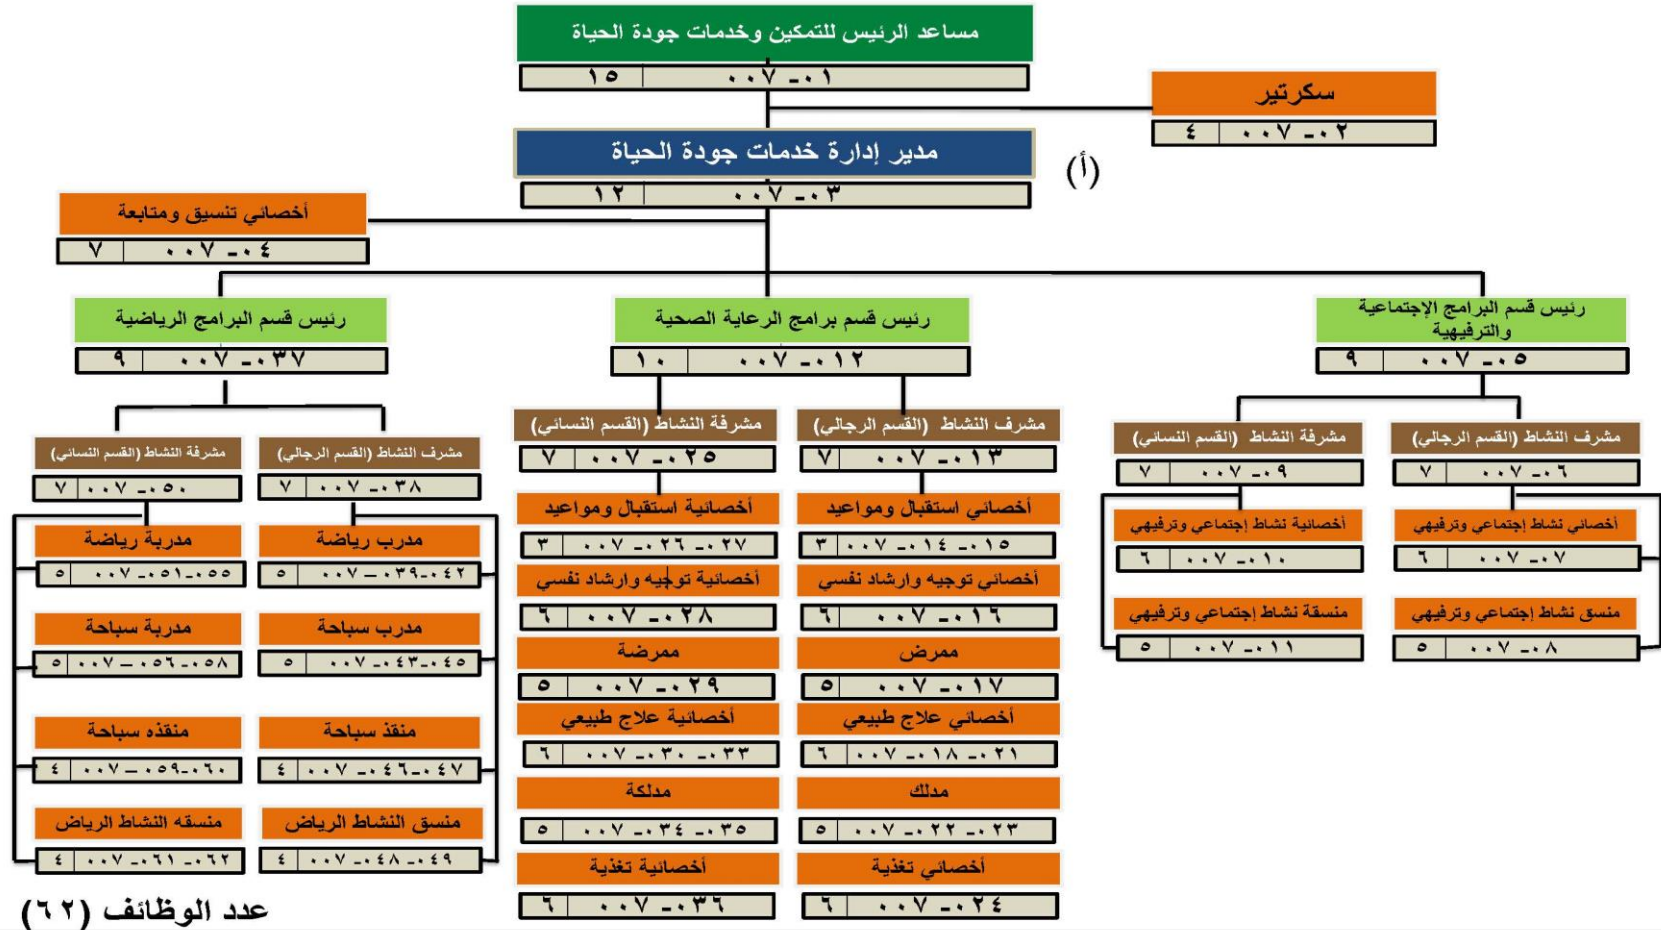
مساعد الرئيس للتمكين وخدمات جودة الحياة
١٥ | ٠٠٧ -٠١

سكرتير
٤ | ٠٠٧ -٠٢

مدير إدارة خدمات جودة الحياة
١٢ | ٠٠٧ -٠٣

(أ)

أخصائي تنسيق ومتابعة
٧ | ٠٠٧ -٠٤

رئيس قسم البرامج الرياضية
٩ | ٠٠٧ -٠٣٧

رئيس قسم برامج الرعاية الصحية
١٠ | ٠٠٧ -٠١٢

رئيس قسم البرامج الإجتماعية والترفيهية
٩ | ٠٠٧ -٠٥

مشرفة النشاط (القسم النسائى)
٧ | ٠٠٧ -٥٠

مشرف النشاط (القسم الرجالى)
٧ | ٠٠٧ -٣٨

مدربة رياضة
٥ | ٠٠٧ -٥١ -٥٥

مدرب رياضة
٥ | ٠٠٧ -٣٩ -٤٢

مدربة سباحة
٥ | ٠٠٧ -٥٦ -٥٨

مدرب سباحة
٥ | ٠٠٧ -٤٣ -٤٥

منقذة سباحة
٤ | ٠٠٧ -٥٩ -٦٠

منقذ سباحة
٤ | ٠٠٧ -٤٦ -٤٧

منسقة النشاط الرياض
٤ | ٠٠٧ -٦١ -٦٢

منسق النشاط الرياض
٤ | ٠٠٧ -٤٨ -٤٩

مشرفة النشاط (القسم النسائى)
٧ | ٠٠٧ -٢٥

مشرف النشاط (القسم الرجالى)
٧ | ٠٠٧ -١٣

أخصائية استقبال ومواعيد
٣ | ٠٠٧ -٢٦ -٢٧

أخصائي استقبال ومواعيد
٣ | ٠٠٧ -١٤ -١٥

أخصائية توجيه وارشاد نفسي
٦ | ٠٠٧ -٢٨

أخصائي توجيه وارشاد نفسي
٦ | ٠٠٧ -١٦

ممرضة
٥ | ٠٠٧ -٢٩

ممرض
٥ | ٠٠٧ -١٧

أخصائية علاج طبيعي
٦ | ٠٠٧ -٣٠ -٣٣

أخصائي علاج طبيعي
٦ | ٠٠٧ -١٨ -٢١

مدلكة
٥ | ٠٠٧ -٣٤ -٣٥

مدلك
٥ | ٠٠٧ -٢٢ -٢٣

أخصائية تغذية
٦ | ٠٠٧ -٣٦

أخصائي تغذية
٦ | ٠٠٧ -٢٤

مشرفة النشاط (القسم النسائى)
٧ | ٠٠٧ -٠٩

مشرف النشاط (القسم الرجالى)
٧ | ٠٠٧ -٠٦

أخصائية نشاط إجتماعي وترفيهي
٦ | ٠٠٧ -١٠

أخصائي نشاط إجتماعي وترفيهي
٦ | ٠٠٧ -٠٧

منسقة نشاط إجتماعي وترفيهي
٥ | ٠٠٧ -١١

منسق نشاط إجتماعي وترفيهي
٥ | ٠٠٧ -٠٨

عدد الوظائف (٦٢)